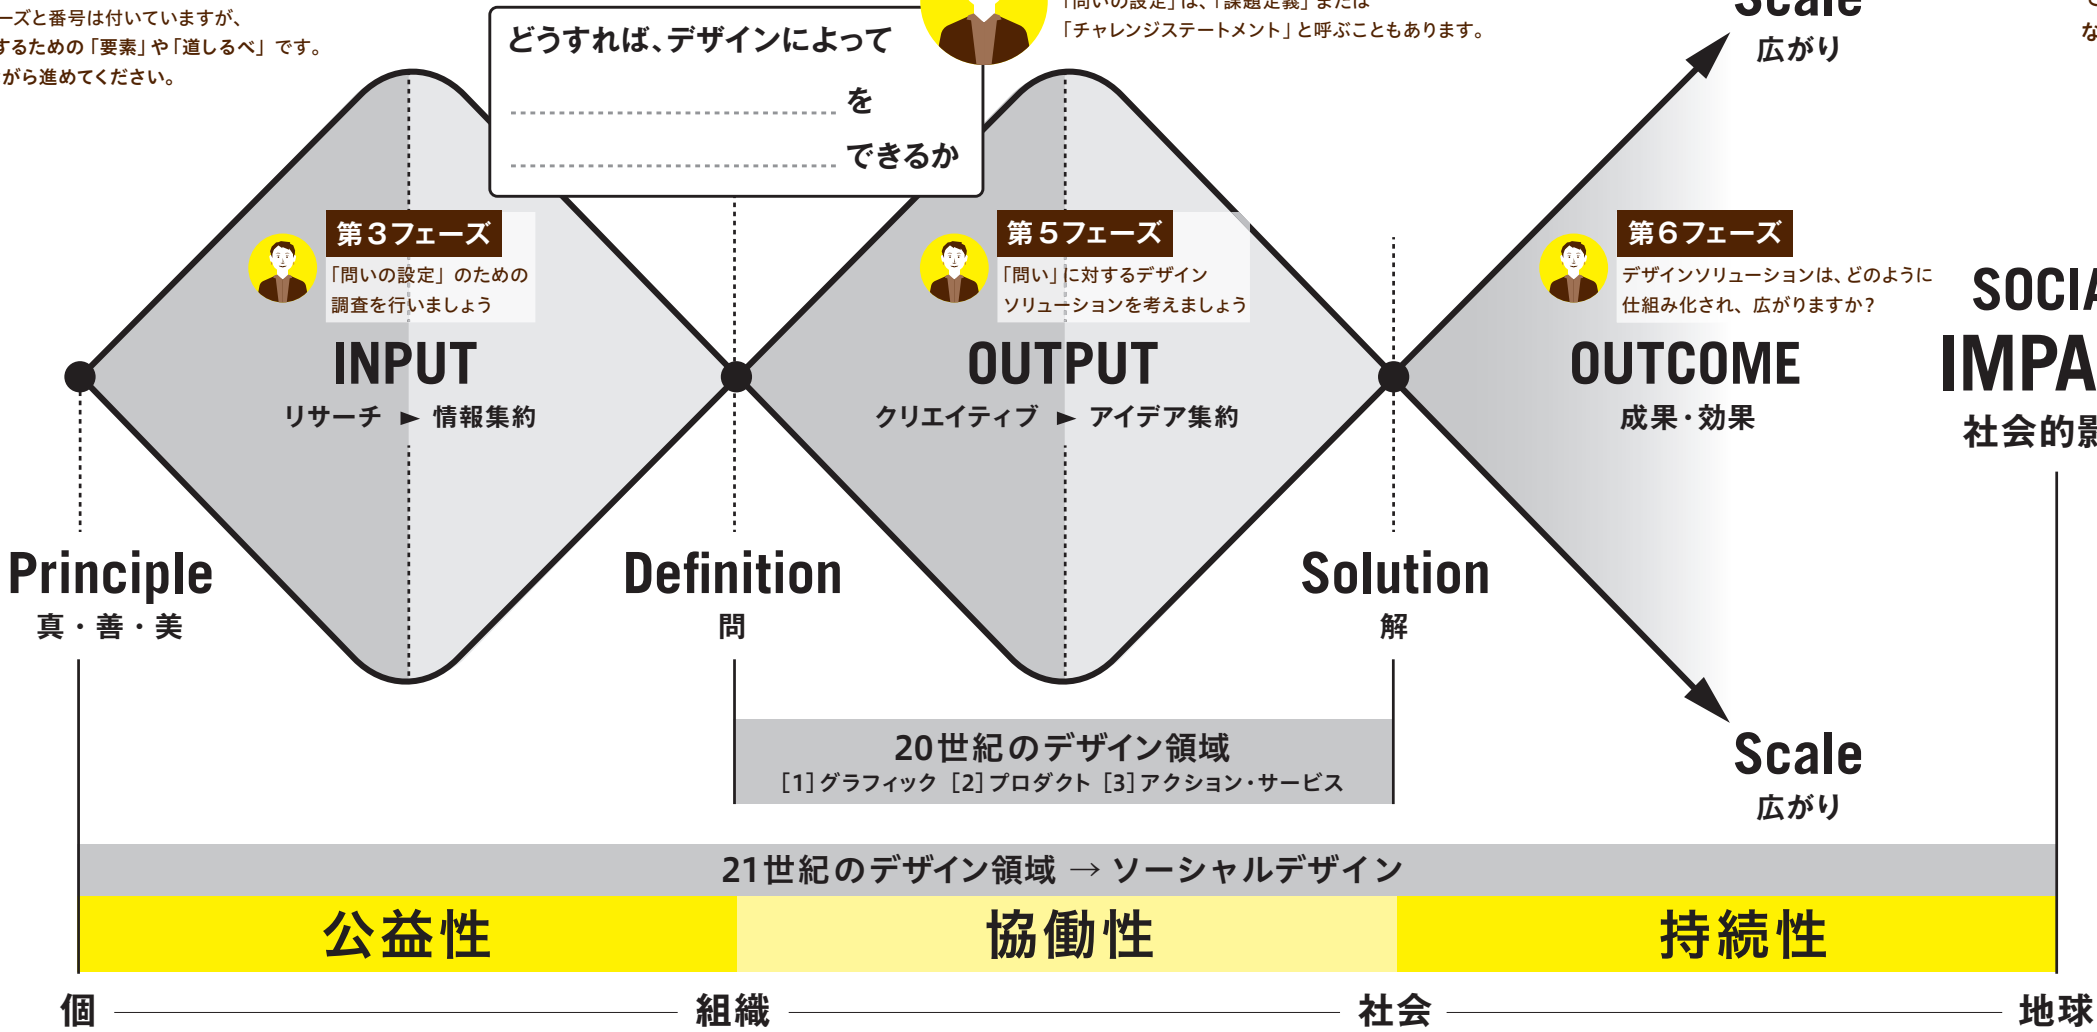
ーズと番号は付いていますが、
するための「要素」や「道しるべ」です。
がら進めてください。

どうすれば、デザインによって
を
できるか

「問いの設定」は、「課題定義」または
「チャレンジステートメント」と呼ぶこともあります。

Scale
広がり

第3フェーズ
「問いの設定」のための調査を行いましょう

第5フェーズ
「問い」に対するデザインソリューションを考えましょう

第6フェーズ
デザインソリューションは、どのように仕組み化され、広がりますか？

INPUT
リサーチ ► 情報集約

OUTPUT
クリエイティブ ► アイデア集約

OUTCOME
成果・効果

SOCIA
IMPA
社会的影

Principle
真・善・美

Definition
問

Solution
解

Scale
広がり

20世紀のデザイン領域
［1］グラフィック ［2］プロダクト ［3］アクション・サービス

21世紀のデザイン領域 → ソーシャルデザイン

公益性
協働性
持続性

個 組織 社会 地球